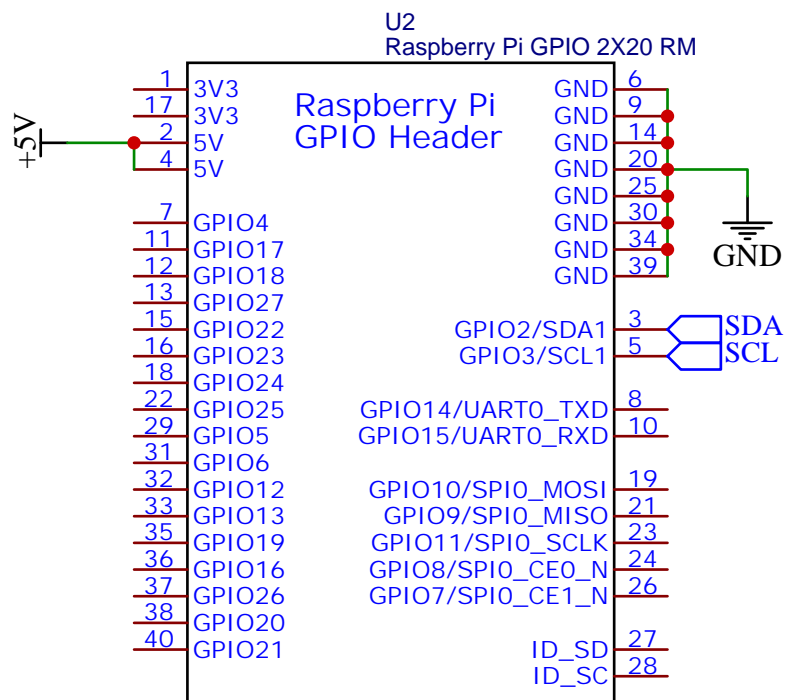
U2
Raspberry Pi GPIO 2X20 RM

Raspberry Pi
GPIO Header

+5V

1 3V3
17 3V3
2 5V
4 5V
7 GPIO4
11 GPIO17
12 GPIO18
13 GPIO27
15 GPIO22
16 GPIO23
18 GPIO24
22 GPIO25
29 GPIO5
31 GPIO6
32 GPIO12
33 GPIO13
35 GPIO19
36 GPIO16
37 GPIO26
38 GPIO20
40 GPIO21

GND 6
GND 9
GND 14
GND 20
GND 25
GND 30
GND 34
GND 39

GND

GPIO2/SDA1 3
GPIO3/SCL1 5

SDA
SCL

GPIO14/UART0_TXD 8
GPIO15/UART0_RXD 10
GPIO10/SPI0_MOSI 19
GPIO9/SPI0_MISO 21
GPIO11/SPI0_SCLK 23
GPIO8/SPI0_CE0_N 24
GPIO7/SPI0_CE1_N 26
ID_SD 27
ID_SC 28